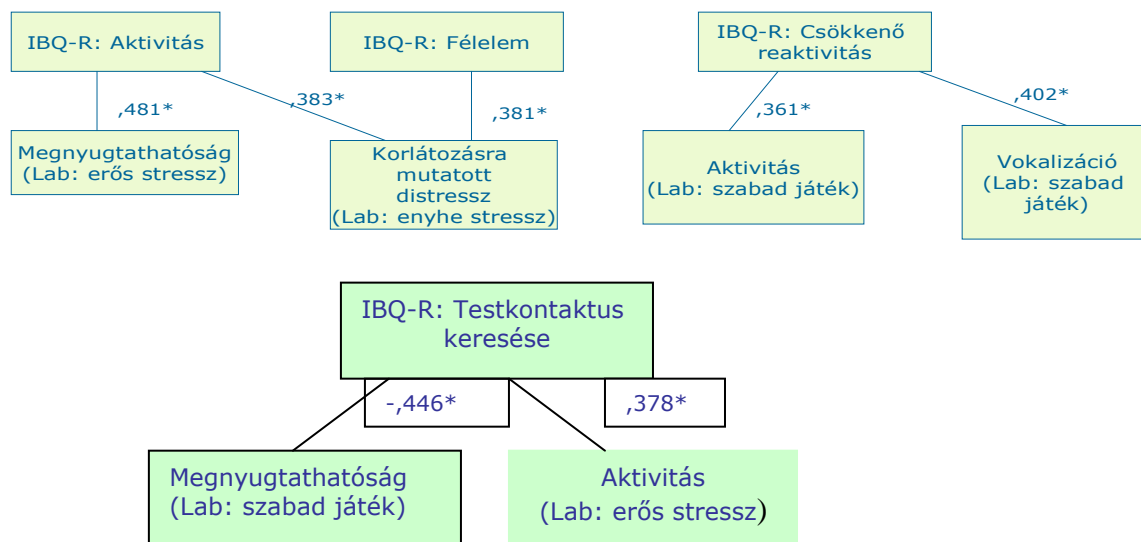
IBQ-R: Aktivitás

IBQ-R: Félelem

IBQ-R: Csökkenő reaktivitás

,481*

,383*

,381*

,361*

,402*

Megnyugtathatóság (Lab: erős stressz)

Korlátozásra mutatott distressz (Lab: enyhe stressz)

Aktivitás (Lab: szabad játék)

Vokalizáció (Lab: szabad játék)

IBQ-R: Testkontaktus keresése

-,446*

,378*

Megnyugtathatóság (Lab: szabad játék)

Aktivitás (Lab: erős stressz)